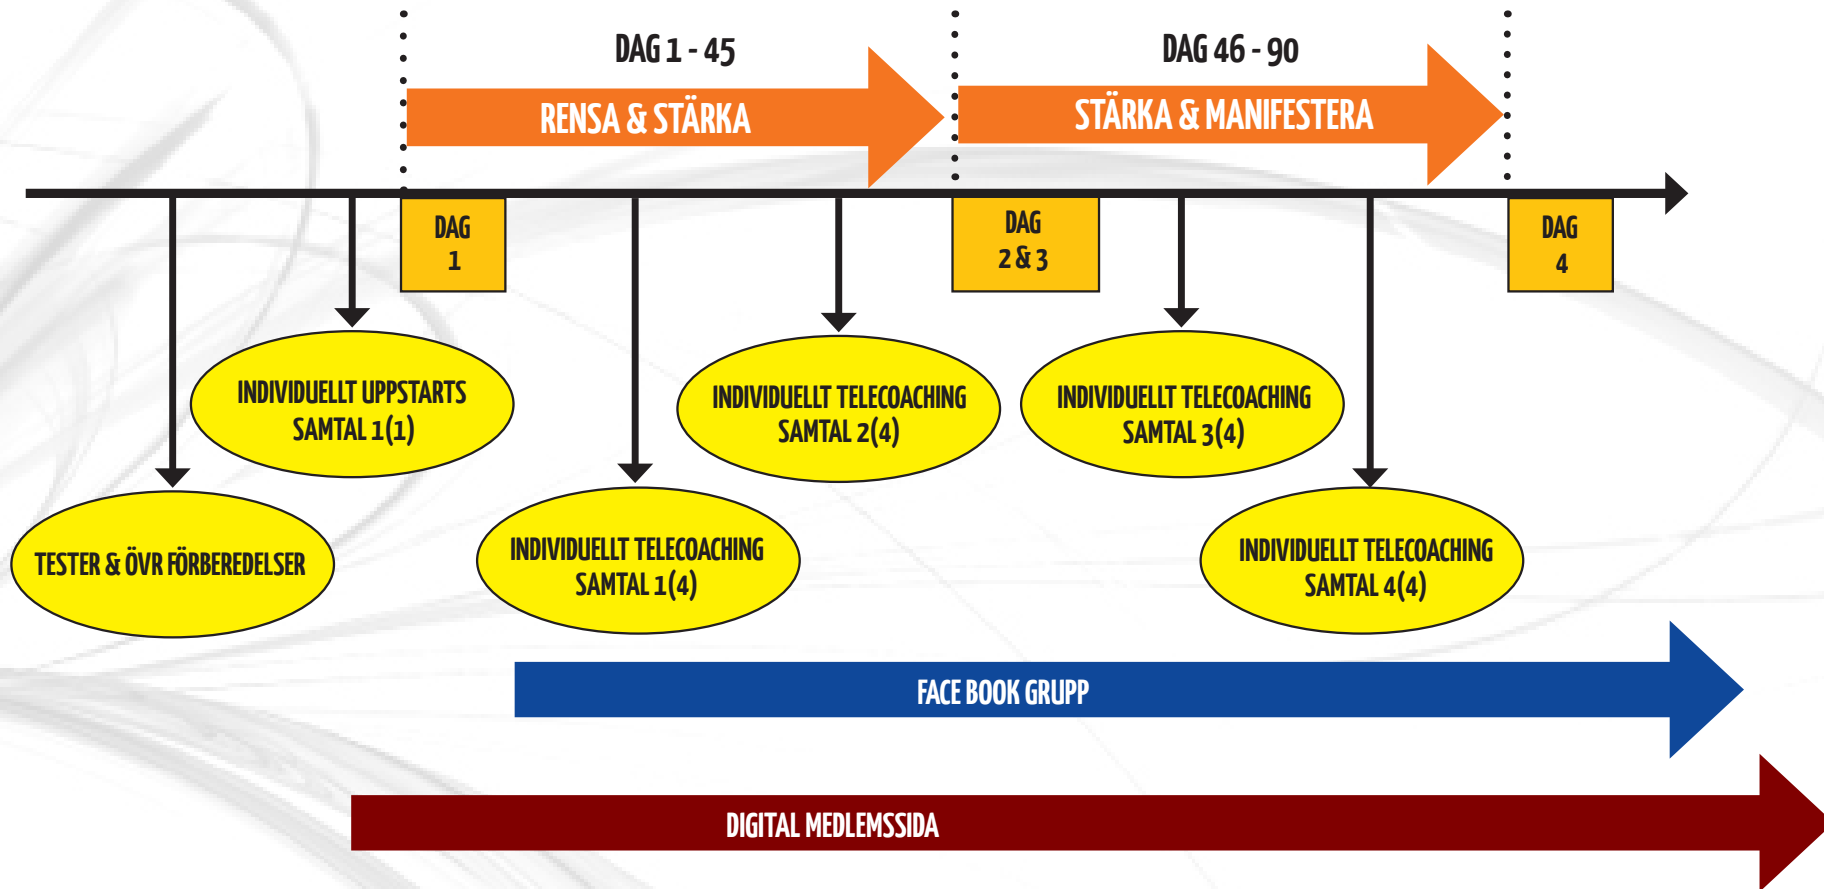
DAG 1 - 45

RENSA & STÄRKA

DAG 46 - 90

STÄRKA & MANIFESTERA

DAG 1

DAG 2 & 3

DAG 4

INDIVIDUELLT UPPSTARTS SAMTAL 1(1)

TESTER & ÖVR FÖRBEREDELSER

INDIVIDUELLT TELECOACHING SAMTAL 1(4)

INDIVIDUELLT TELECOACHING SAMTAL 2(4)

INDIVIDUELLT TELECOACHING SAMTAL 3(4)

INDIVIDUELLT TELECOACHING SAMTAL 4(4)

FACE BOOK GRUPP

DIGITAL MEDLEMSSIDA